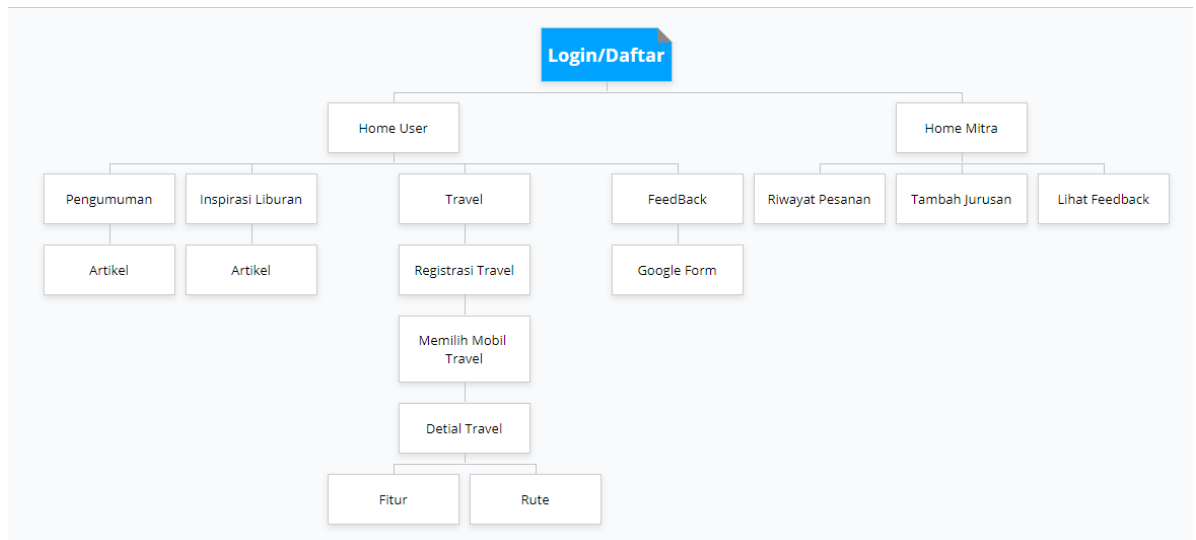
Login/Daftar

Home User

Home Mitra

Pengumuman

Inspirasi Liburan

Travel

FeedBack

Riwayat Pesanan

Tambah Jurusan

Lihat Feedback

Artikel

Artikel

Registrasi Travel

Google Form

Memilih Mobil Travel

Detial Travel

Fitur

Rute